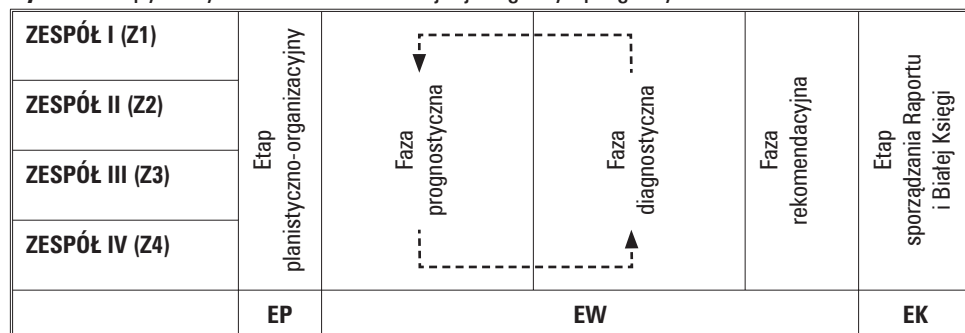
| ZESPÓŁ I (Z1)<br>ZESPÓŁ II (Z2)<br>ZESPÓŁ III (Z3)<br>ZESPÓŁ IV (Z4) | Etap planistyczno-organizacyjny | Faza prognostyczna | Faza diagnostyczna | Faza rekomendacyjna | Etap sporządzania Raportu i Białej Księgi |
|---|---|---|---|---|---|
| | EP | EW | | | EK |